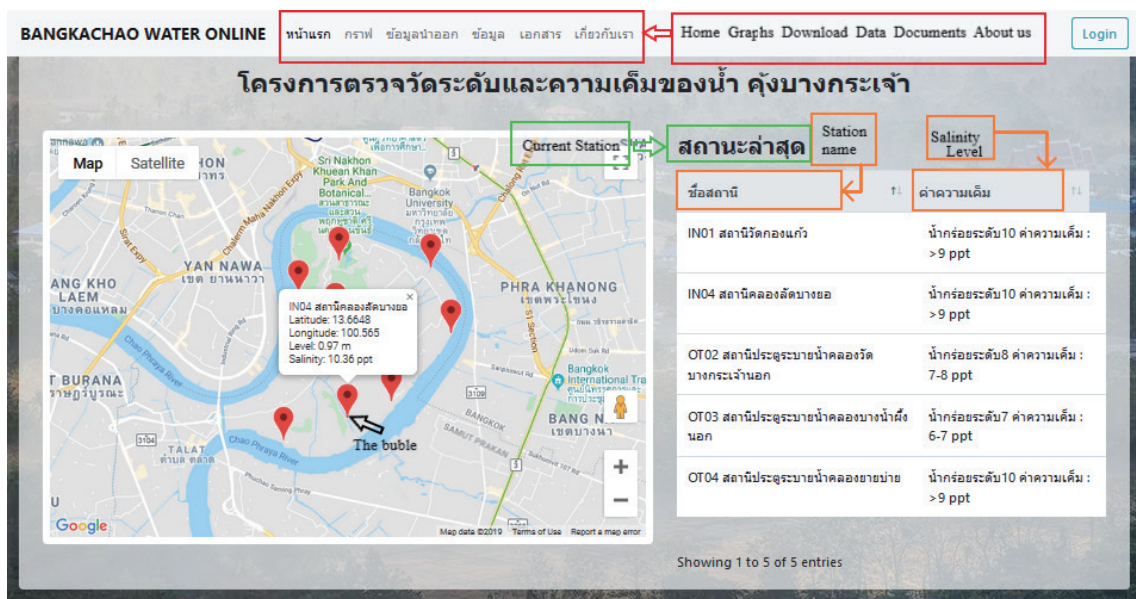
BANGKACHAO WATER ONLINE หน้าแรก กราฟ ข้อมูลนำออก ข้อมูล เอกสาร เกี่ยวกับเรา

Home Graphs Download Data Documents About us

Login

โครงการตรวจวัดระดับและความเค็มของน้ำ คุ้งบางกระเจ้า

Map Satellite

Sri Nakhon Khuean Khan Park And Botanical...

Bangkok University

YAN NAWA เขต ยานนาวา

BANG KHO LAEM บางคอแหลม

PHRA KHANONG เขตพระโขนง

IN04 สถานีคลองลัดบางยอ
Latitude: 13.6648
Longitude: 100.565
Level: 0.97 m
Salinity: 10.36 ppt

T BURANA ราษฎร์บูรณะ

Chao Phraya River

Bangkok International Trade

BANG NA เขตบางนา

TALAT ตำบล ตลาด

The buble

Google

Map data ©2019 Terms of Use Report a map error

Current Station

สถานะล่าสุด

Station name

Salinity Level

| ชื่อสถานี | ค่าความเค็ม |
|---|---|
| IN01 สถานีวัดกองแก้ว | น้ำกร่อยระดับ10 ค่าความเค็ม : >9 ppt |
| IN04 สถานีคลองลัดบางยอ | น้ำกร่อยระดับ10 ค่าความเค็ม : >9 ppt |
| OT02 สถานีประตูระบายน้ำคลองวัดบางกระเจ้านอก | น้ำกร่อยระดับ8 ค่าความเค็ม : 7-8 ppt |
| OT03 สถานีประตูระบายน้ำคลองบางน้ำผึ้งนอก | น้ำกร่อยระดับ7 ค่าความเค็ม : 6-7 ppt |
| OT04 สถานีประตูระบายน้ำคลองยายบ่าย | น้ำกร่อยระดับ10 ค่าความเค็ม : >9 ppt |

Showing 1 to 5 of 5 entries